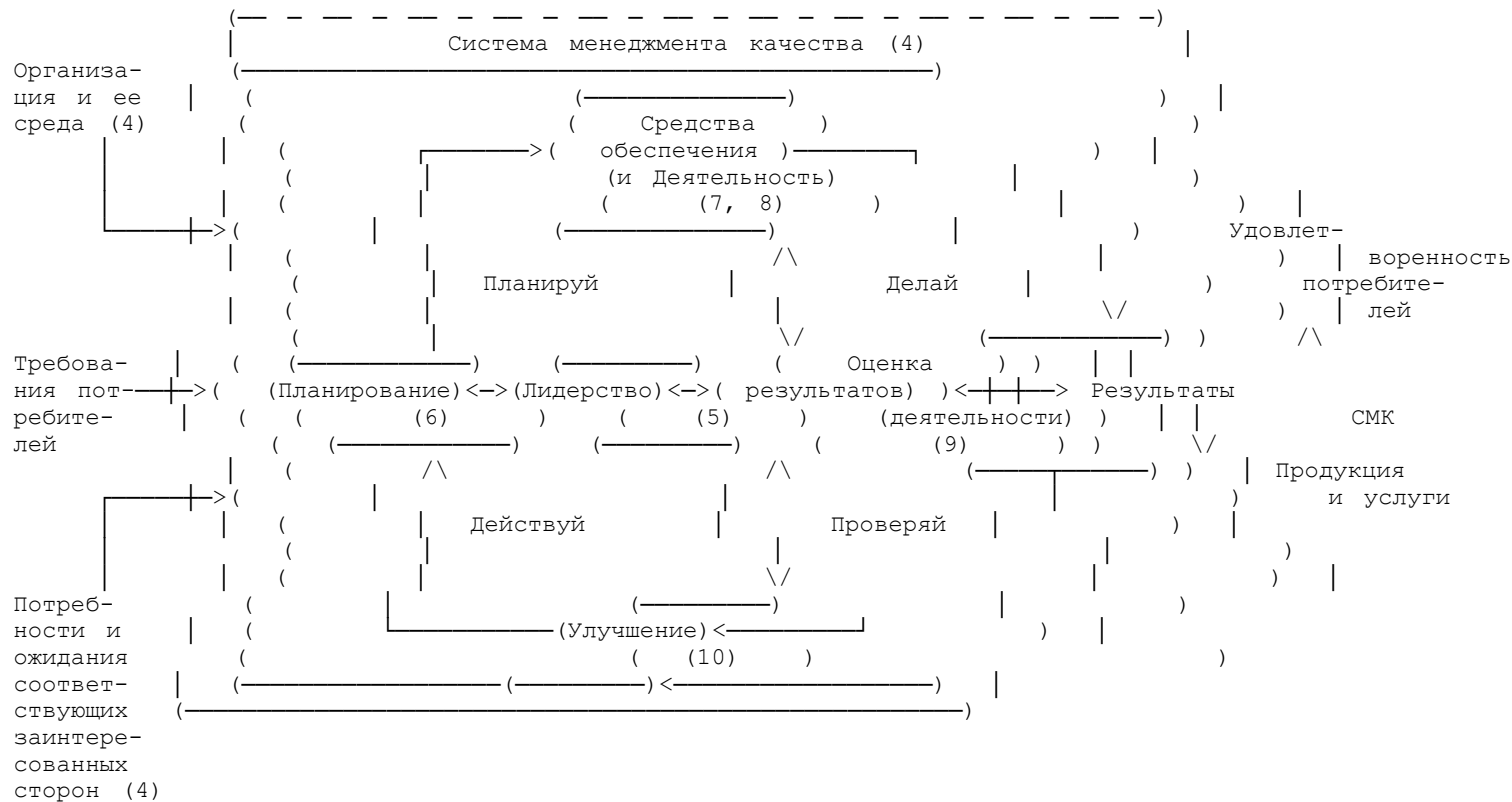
Система менеджмента качества (4)

Организация и ее среда (4)

Средства обеспечения (и Деятельность) (7, 8)

Удовлетворенность потребителей

Планируй

Делай

Требования потребителей

Планирование (6)

Лидерство (5)

Оценка результатов деятельности (9)

Результаты СМК

Продукция и услуги

Действуй

Проверяй

Улучшение (10)

Потребности и ожидания соответствующих заинтересованных сторон (4)